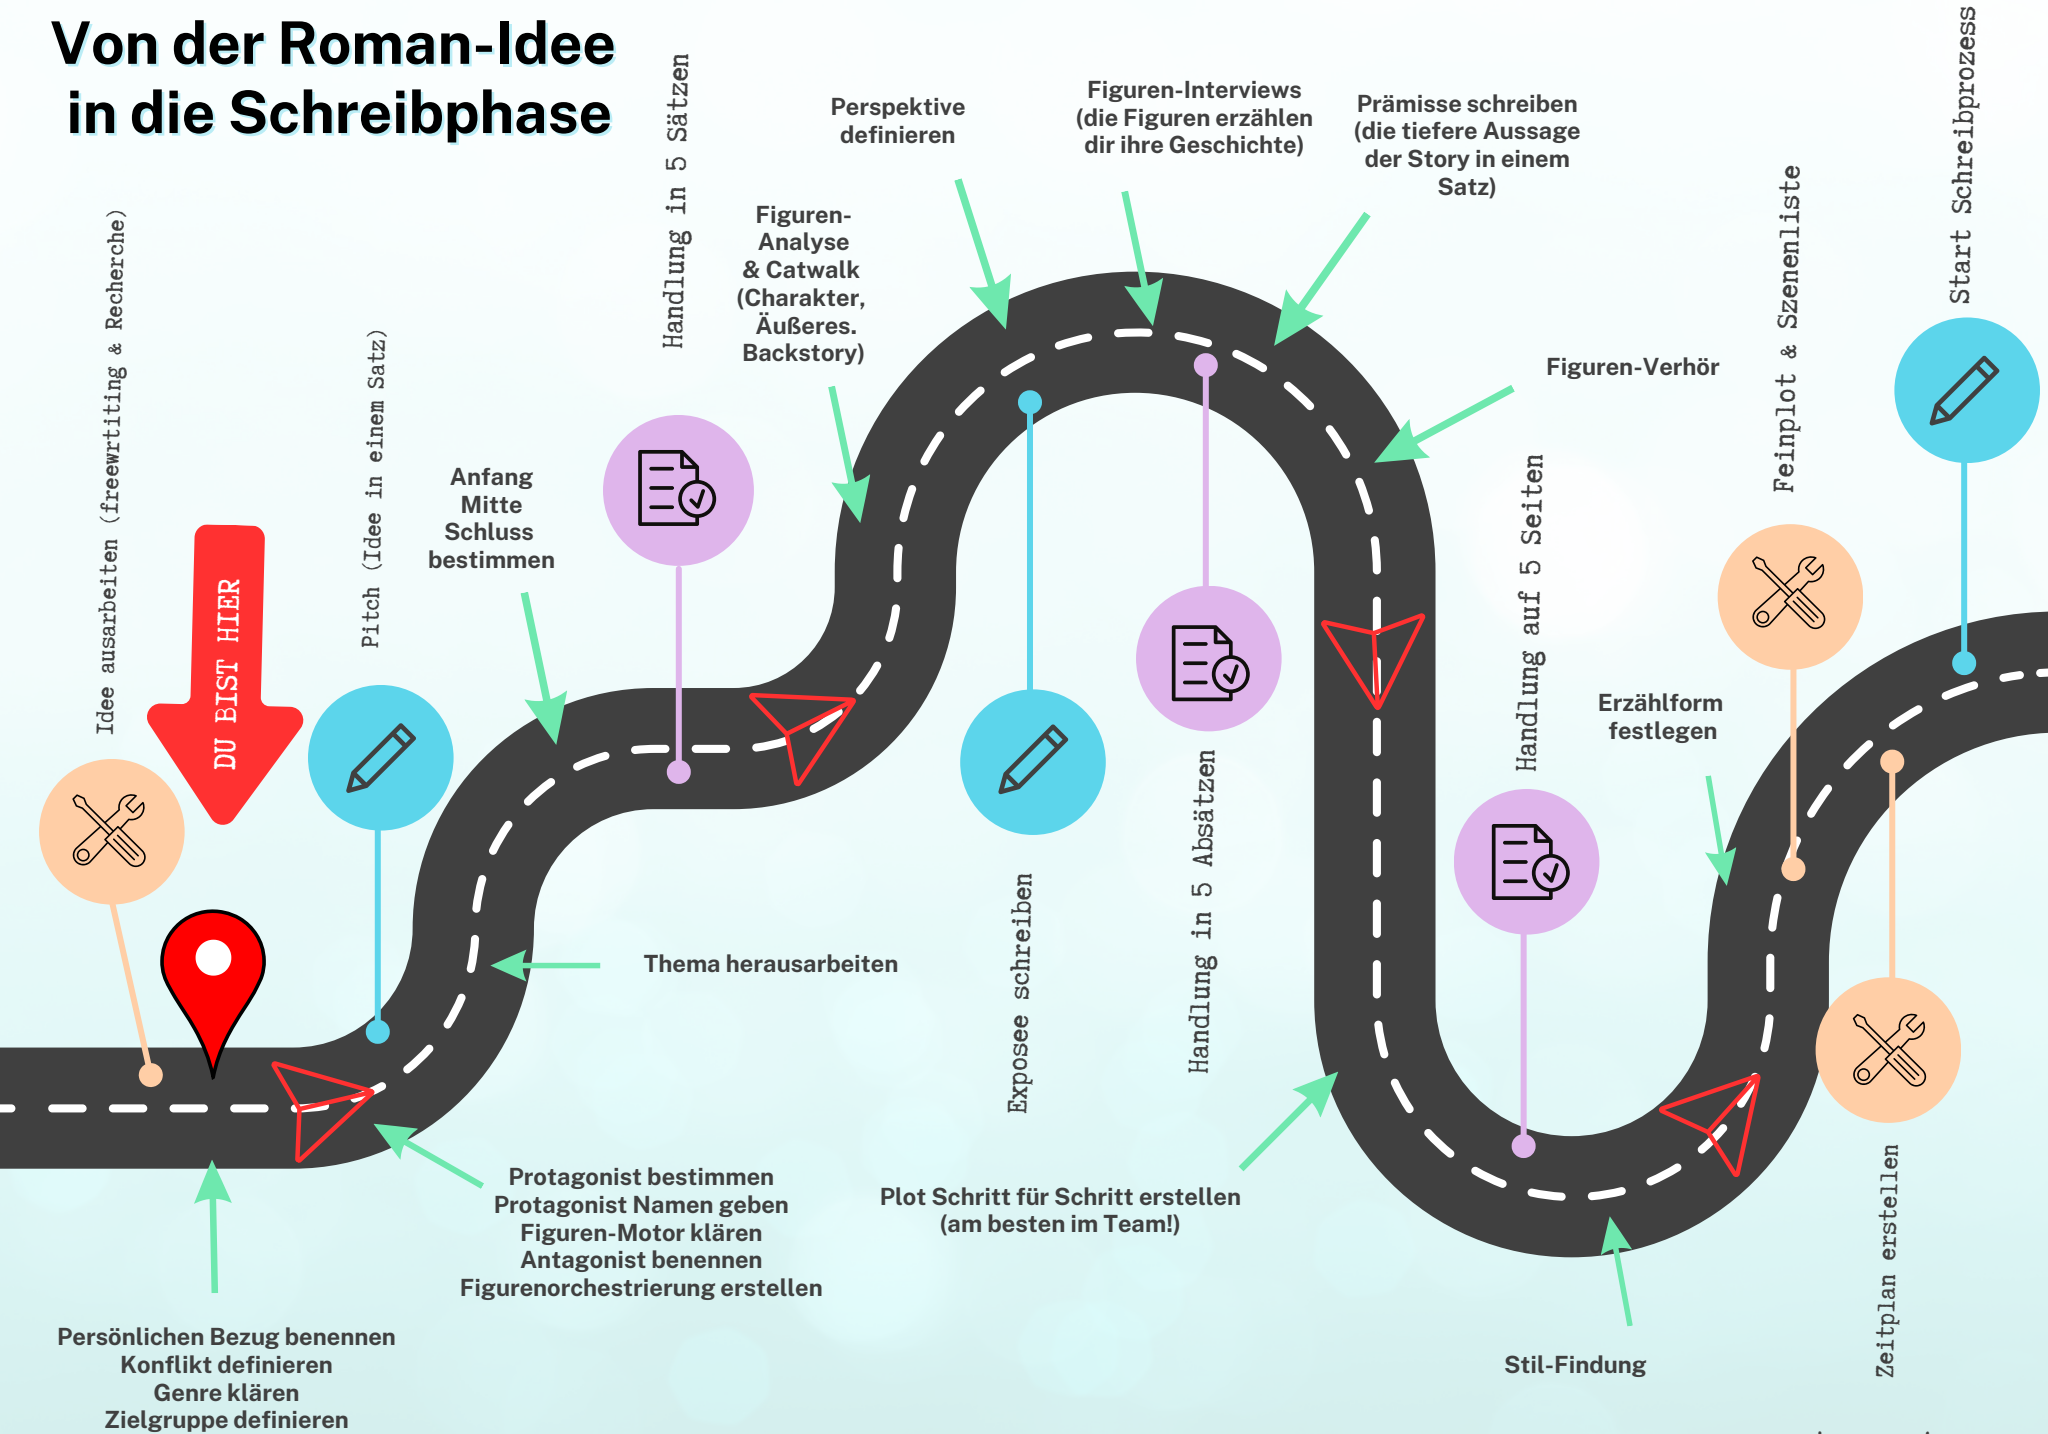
Von der Roman-Idee in die Schreibphase

Idee ausarbeiten (freewriting & Recherche)

DU BIST HIER

Pitch (Idee in einem Satz)

Anfang
Mitte
Schluss
bestimmen

Handlung in 5 Sätzen

Figuren-Analyse & Catwalk (Charakter, Äußeres. Backstory)

Perspektive definieren

Figuren-Interviews (die Figuren erzählen dir ihre Geschichte)

Prämisse schreiben (die tiefere Aussage der Story in einem Satz)

Figuren-Verhör

Feinplot & Szenenliste

Start Schreibprozess

Exposee schreiben

Handlung in 5 Absätzen

Handlung auf 5 Seiten

Erzählform festlegen

Thema herausarbeiten

Protagonist bestimmen
Protagonist Namen geben
Figuren-Motor klären
Antagonist benennen
Figurenorchestrierung erstellen

Plot Schritt für Schritt erstellen (am besten im Team!)

Stil-Findung

Zeitplan erstellen

Persönlichen Bezug benennen
Konflikt definieren
Genre klären
Zielgruppe definieren